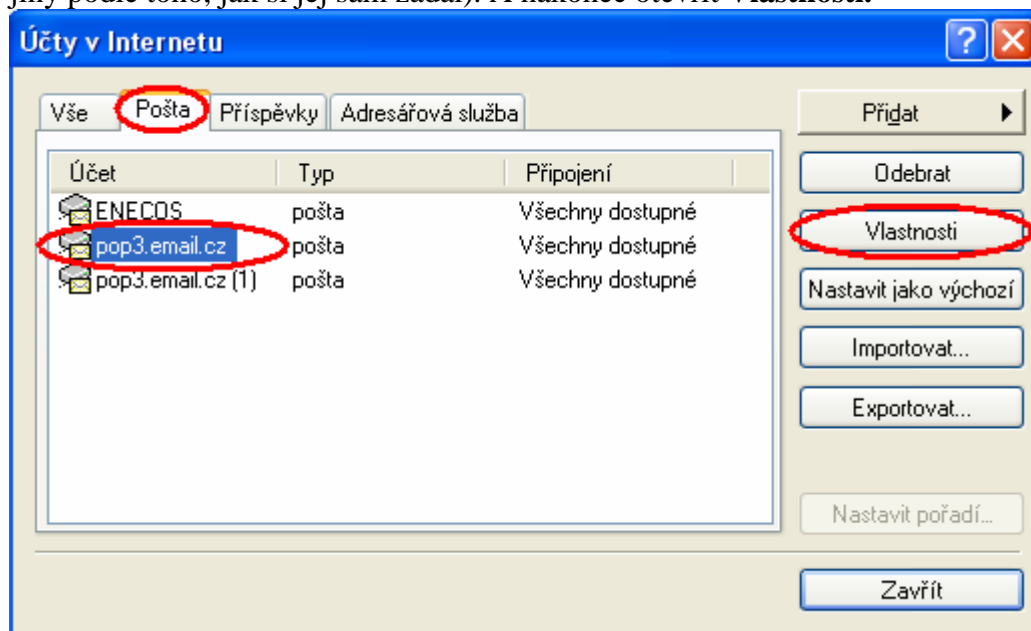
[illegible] podle toho, jak si jej sám zadal). A nakonec otevřít Vlastnosti.

Účty v Internetu

Vše | Pošta | Příspěvky | Adresářová služba

| Účet | Typ | Připojení |
|---|---|---|
| ENECOS | pošta | Všechny dostupné |
| pop3.email.cz | pošta | Všechny dostupné |
| pop3.email.cz (1) | pošta | Všechny dostupné |

Přidat
Odebrat
Vlastnosti
Nastavit jako výchozí
Importovat...
Exportovat...
Nastavit pořadí...
Zavřít